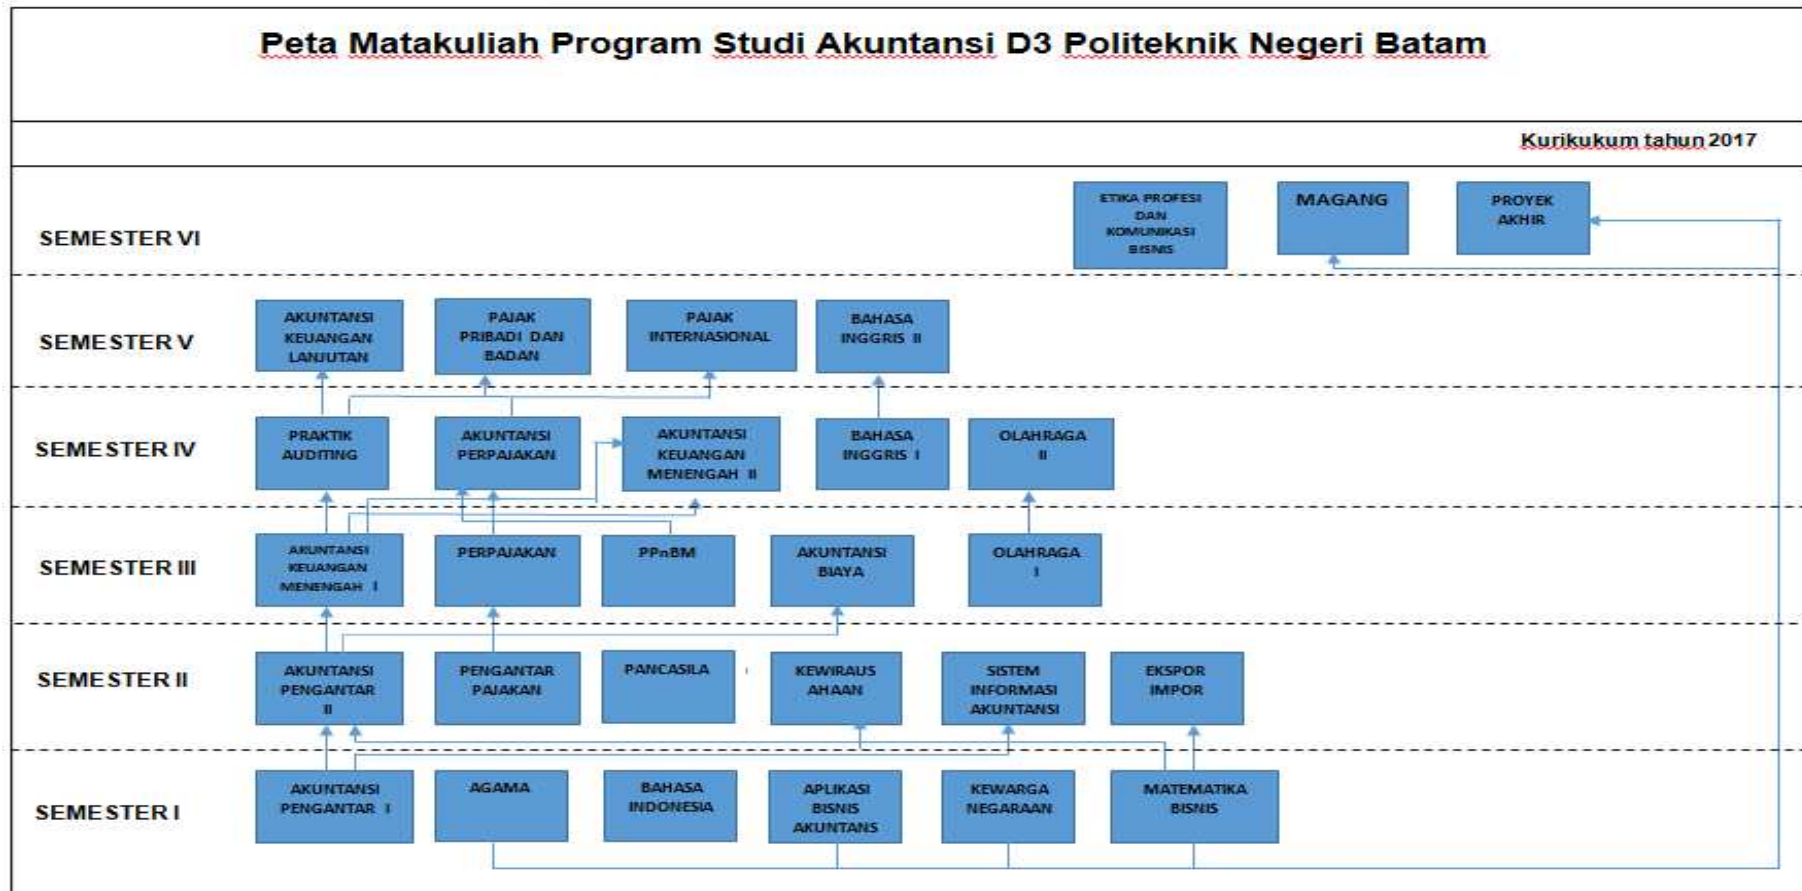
Peta Matakuliah Program Studi Akuntansi D3 Politeknik Negeri Batam

Kurikukum tahun 2017

SEMESTER VI

ETIKA PROFESI DAN KOMUNIKASI BISNIS

MAGANG

PROYEK AKHIR

SEMESTER V

AKUNTANSI KEUANGAN LANJUTAN

PAJAK PRIBADI DAN BADAN

PAJAK INTERNASIONAL

BAHASA INGGRIS II

SEMESTER IV

PRAKTIK AUDITING

AKUNTANSI PERPAJAKAN

AKUNTANSI KEUANGAN MENENGAH II

BAHASA INGGRIS I

OLAHRAGA II

SEMESTER III

AKUNTANSI KEUANGAN MENENGAH I

PERPAJAKAN

PPnBM

AKUNTANSI BIAYA

OLAHRAGA I

SEMESTER II

AKUNTANSI PENGANTAR II

PENGANTAR PAJAKAN

PANCASILA

KEWIRAUS AHAAN

SISTEM INFORMASI AKUNTANSI

EKSPOR IMPOR

SEMESTER I

AKUNTANSI PENGANTAR I

AGAMA

BAHASA INDONESIA

APLIKASI BISNIS AKUNTANS

KEWARGA NEGARAAN

MATEMATIKA BISNIS